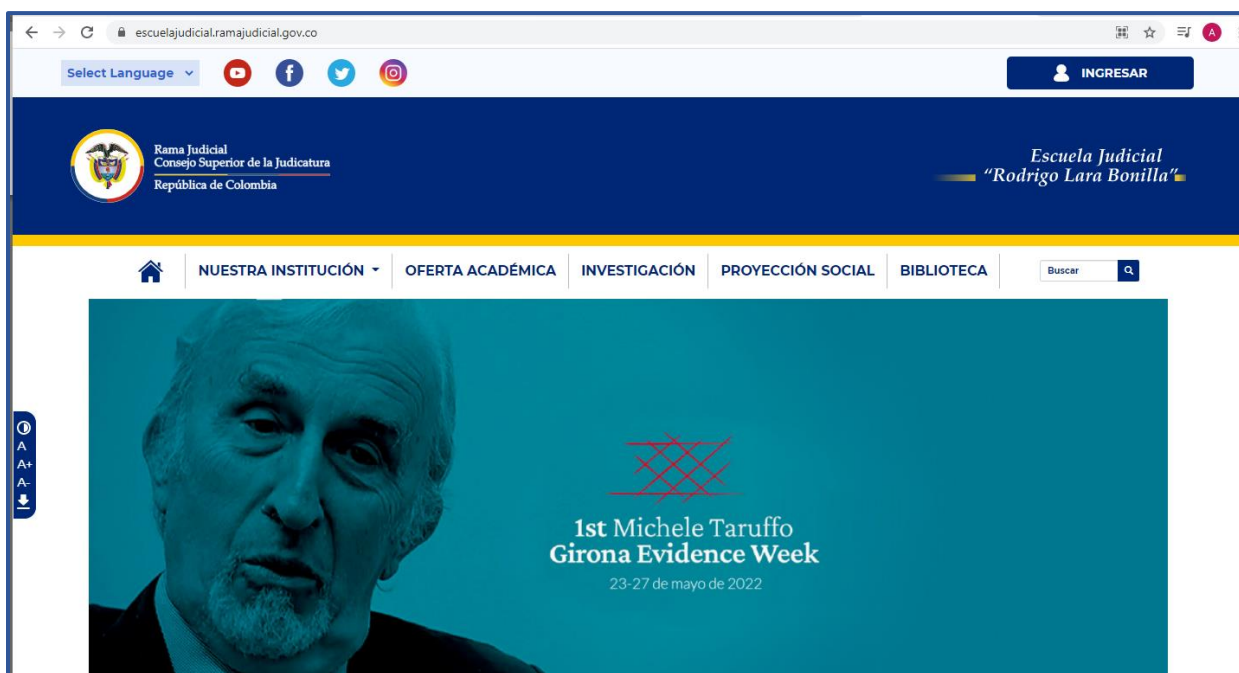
escuelajudicial.ramajudicial.gov.co

A

Select Language

INGRESAR

Rama Judicial
Consejo Superior de la Judicatura
República de Colombia

Escuela Judicial
"Rodrigo Lara Bonilla"

NUESTRA INSTITUCIÓN OFERTA ACADÉMICA INVESTIGACIÓN PROYECCIÓN SOCIAL BIBLIOTECA

Buscar

A
A+
A-

1st Michele Taruffo
Girona Evidence Week
23-27 de mayo de 2022